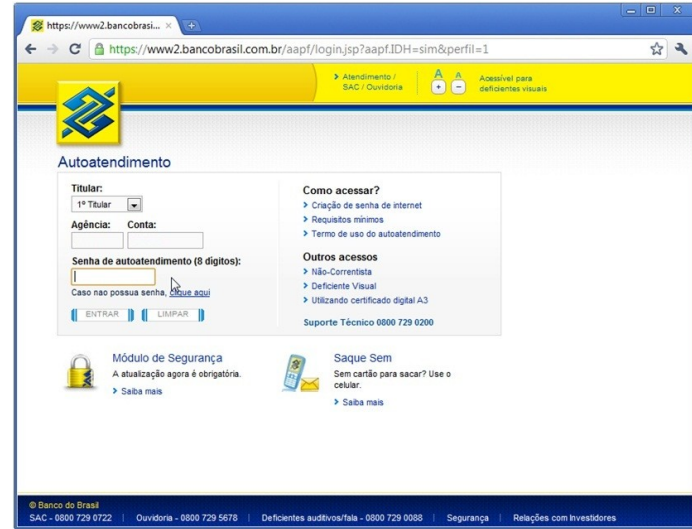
https://www2.bancobrasil... ×

https://www2.bancobrasil.com.br/aapf/login.jsp?aapf.IDH=sim&perfil=1

> Atendimento / SAC / Ouvidoria

A A

+ −

Acessível para deficientes visuais

Autoatendimento

Titular:
1º Titular

Agência: Conta:

Senha de autoatendimento (8 dígitos):

Caso nao possua senha, clique aqui

ENTRAR LIMPAR

Como acessar?
> Criação de senha de internet
> Requisitos mínimos
> Termo de uso do autoatendimento

Outros acessos
> Não-Correntista
> Deficiente Visual
> Utilizando certificado digital A3

Suporte Técnico 0800 729 0200

Módulo de Segurança
A atualização agora é obrigatória.
> Saiba mais

Saque Sem
Sem cartão para sacar? Use o celular.
> Saiba mais

© Banco do Brasil
SAC - 0800 729 0722 | Ouvidoria - 0800 729 5678 | Deficientes auditivos/fala - 0800 729 0088 | Segurança | Relações com Investidores